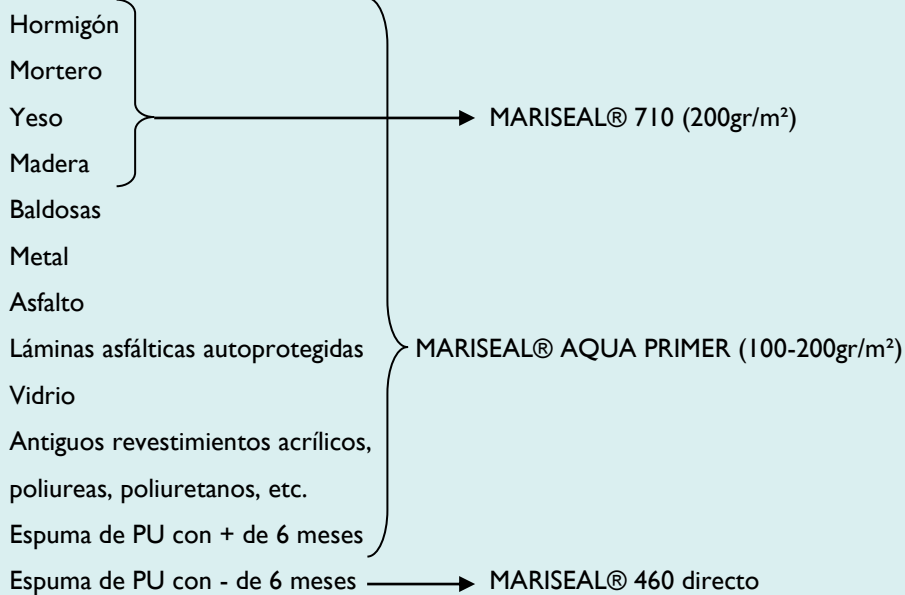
Hormigón
Mortero
Yeso
Madera

MARISEAL® 710 (200gr/m²)

Baldosas
Metal
Asfalto
Láminas asfálticas autoprotegidas
Vidrio
Antiguos revestimientos acrílicos, poliureas, poliuretanos, etc.
Espuma de PU con + de 6 meses

MARISEAL® AQUA PRIMER (100-200gr/m²)

Espuma de PU con - de 6 meses

MARISEAL® 460 directo